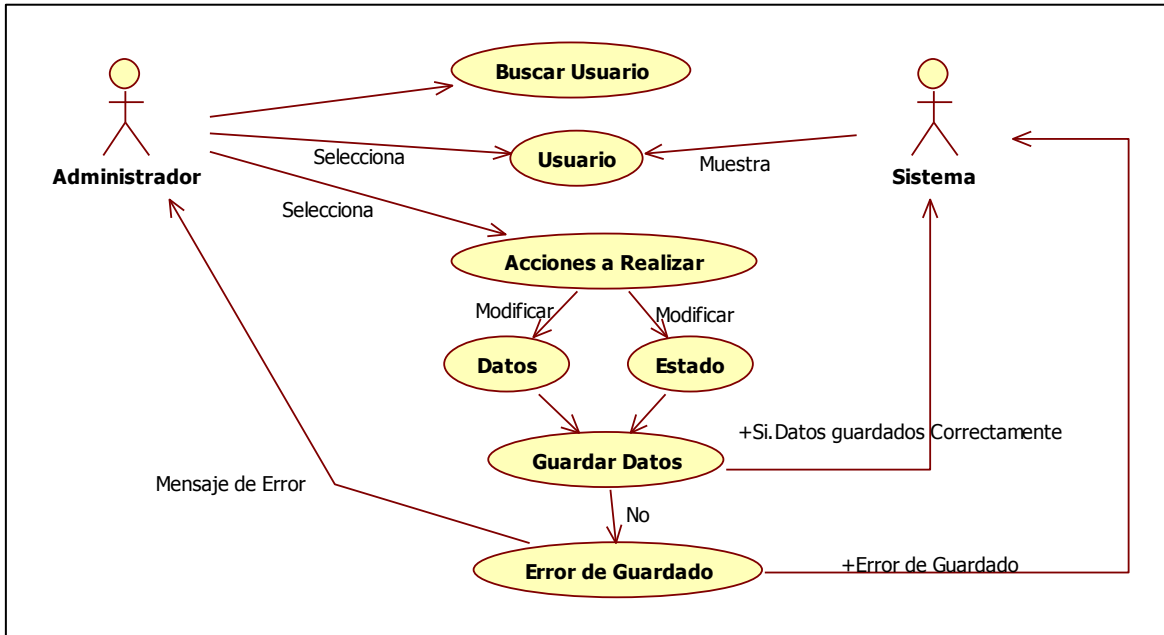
Administrador

Buscar Usuario

Selecciona

Usuario

Muestra

Sistema

Selecciona

Acciones a Realizar

Modificar

Modificar

Datos

Estado

+Si.Datos guardados Correctamente

Guardar Datos

Mensaje de Error

No

Error de Guardado

+Error de Guardado